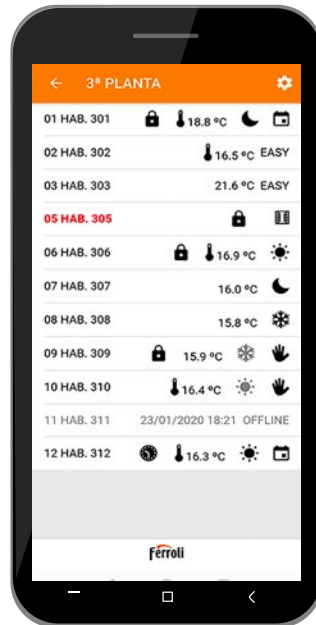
3ª PLANTA

01 HAB. 301 18.8 ºC

02 HAB. 302 16.5 ºC EASY

03 HAB. 303 21.6 ºC EASY

05 HAB. 305

06 HAB. 306 16.9 ºC

07 HAB. 307 16.0 ºC

08 HAB. 308 15.8 ºC

09 HAB. 309 15.9 ºC

10 HAB. 310 16.4 ºC

11 HAB. 311 23/01/2020 18:21 OFFLINE

12 HAB. 312 16.3 ºC

Ferroli